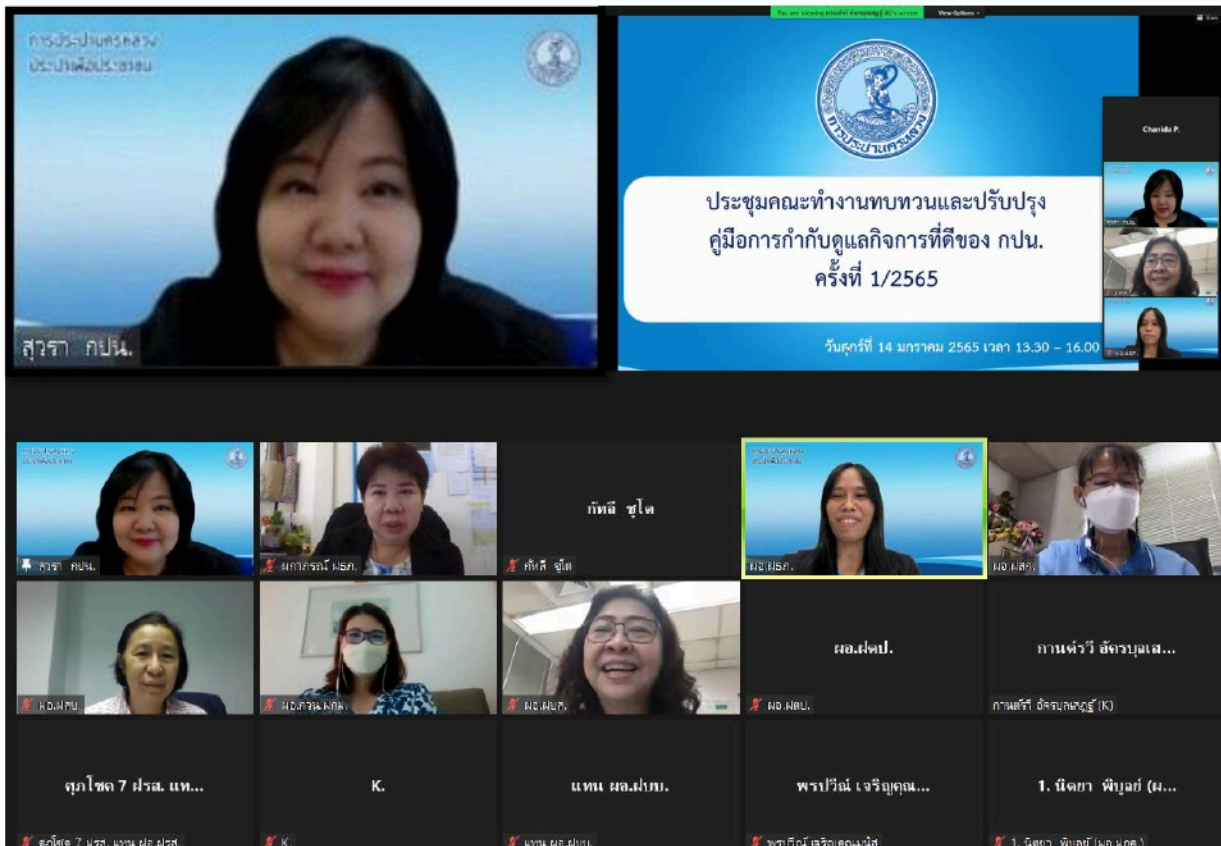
การประปานครหลวง
ประปาเพื่อประชาชน

สุวรา กปน.

You are viewing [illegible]'s screen View Options

ประชุมคณะทำงานทบทวนและปรับปรุง
คู่มือการกำกับดูแลกิจการที่ดีของ กปน.
ครั้งที่ 1/2565

วันศุกร์ที่ 14 มกราคม 2565 เวลา 13.30 – 16.00

Chanida P.

สุวรา กปน.

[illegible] ผรภ.

ทัศลี ชูโต

ทัศลี ชูโต

ผอ.ฝรภ.

ผอ.ฝสศ.

ผอ.ฝคบ.

ผอ.กวน.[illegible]

ผอ.ฝบภ.

ผอ.ฝตป.

ผอ.ฝตป.

กานต์วรี อัครบุลเส...

กานต์วรี อัครบุลเศรษฐ์ (K)

ศุภโชค 7 ฝรส. แท...

ศุภโชค 7 ฝรส. แทน ผอ.ฝรส.

K.

K

แทน ผอ.ฝบบ.

แทน ผอ.ฝบบ.

พรปวีณ์ เจริญคุณ...

พรปวีณ์ เจริญคุณ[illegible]

1. นิตยา พิบูลย์ (ผ...

1. นิตยา พิบูลย์ (ผอ.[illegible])